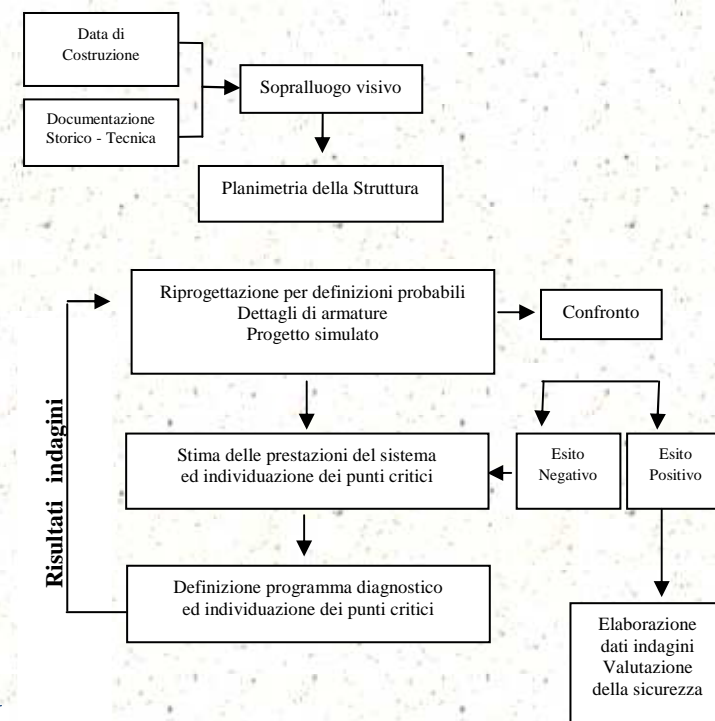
Data di Costruzione

Documentazione Storico - Tecnica

Sopralluogo visivo

Planimetria della Struttura

Riprogettazione per definizioni probabili
Dettagli di armature
Progetto simulato

Confronto

Risultati indagini

Stima delle prestazioni del sistema ed individuazione dei punti critici

Esito Negativo

Esito Positivo

Definizione programma diagnostico ed individuazione dei punti critici

Elaborazione dati indagini Valutazione della sicurezza